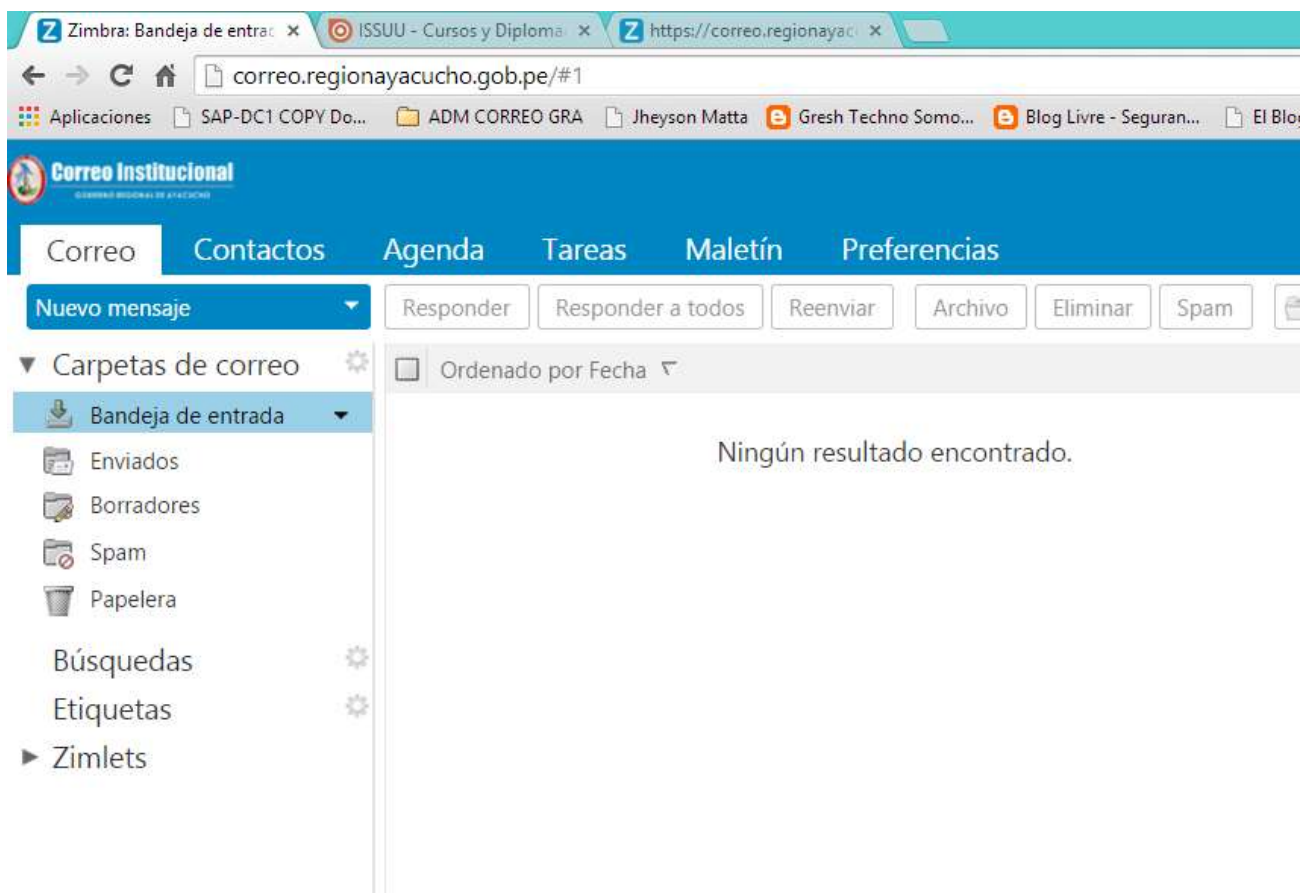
Zimbra: Bandeja de entrac ×
ISSUU - Cursos y Diploma ×
https://correo.regionayac ×

correo.regionayacucho.gob.pe/#1

Aplicaciones SAP-DC1 COPY Do... ADM CORREO GRA Jheyson Matta Gresh Techno Somo... Blog Livre - Seguran... El Blog

Correo Institucional
GOBIERNO REGIONAL DE AYACUCHO

Correo Contactos Agenda Tareas Maletín Preferencias

Nuevo mensaje

Responder Responder a todos Reenviar Archivo Eliminar Spam

Carpetas de correo
Bandeja de entrada
Enviados
Borradores
Spam
Papelera
Búsquedas
Etiquetas
Zimlets

Ordenado por Fecha

Ningún resultado encontrado.